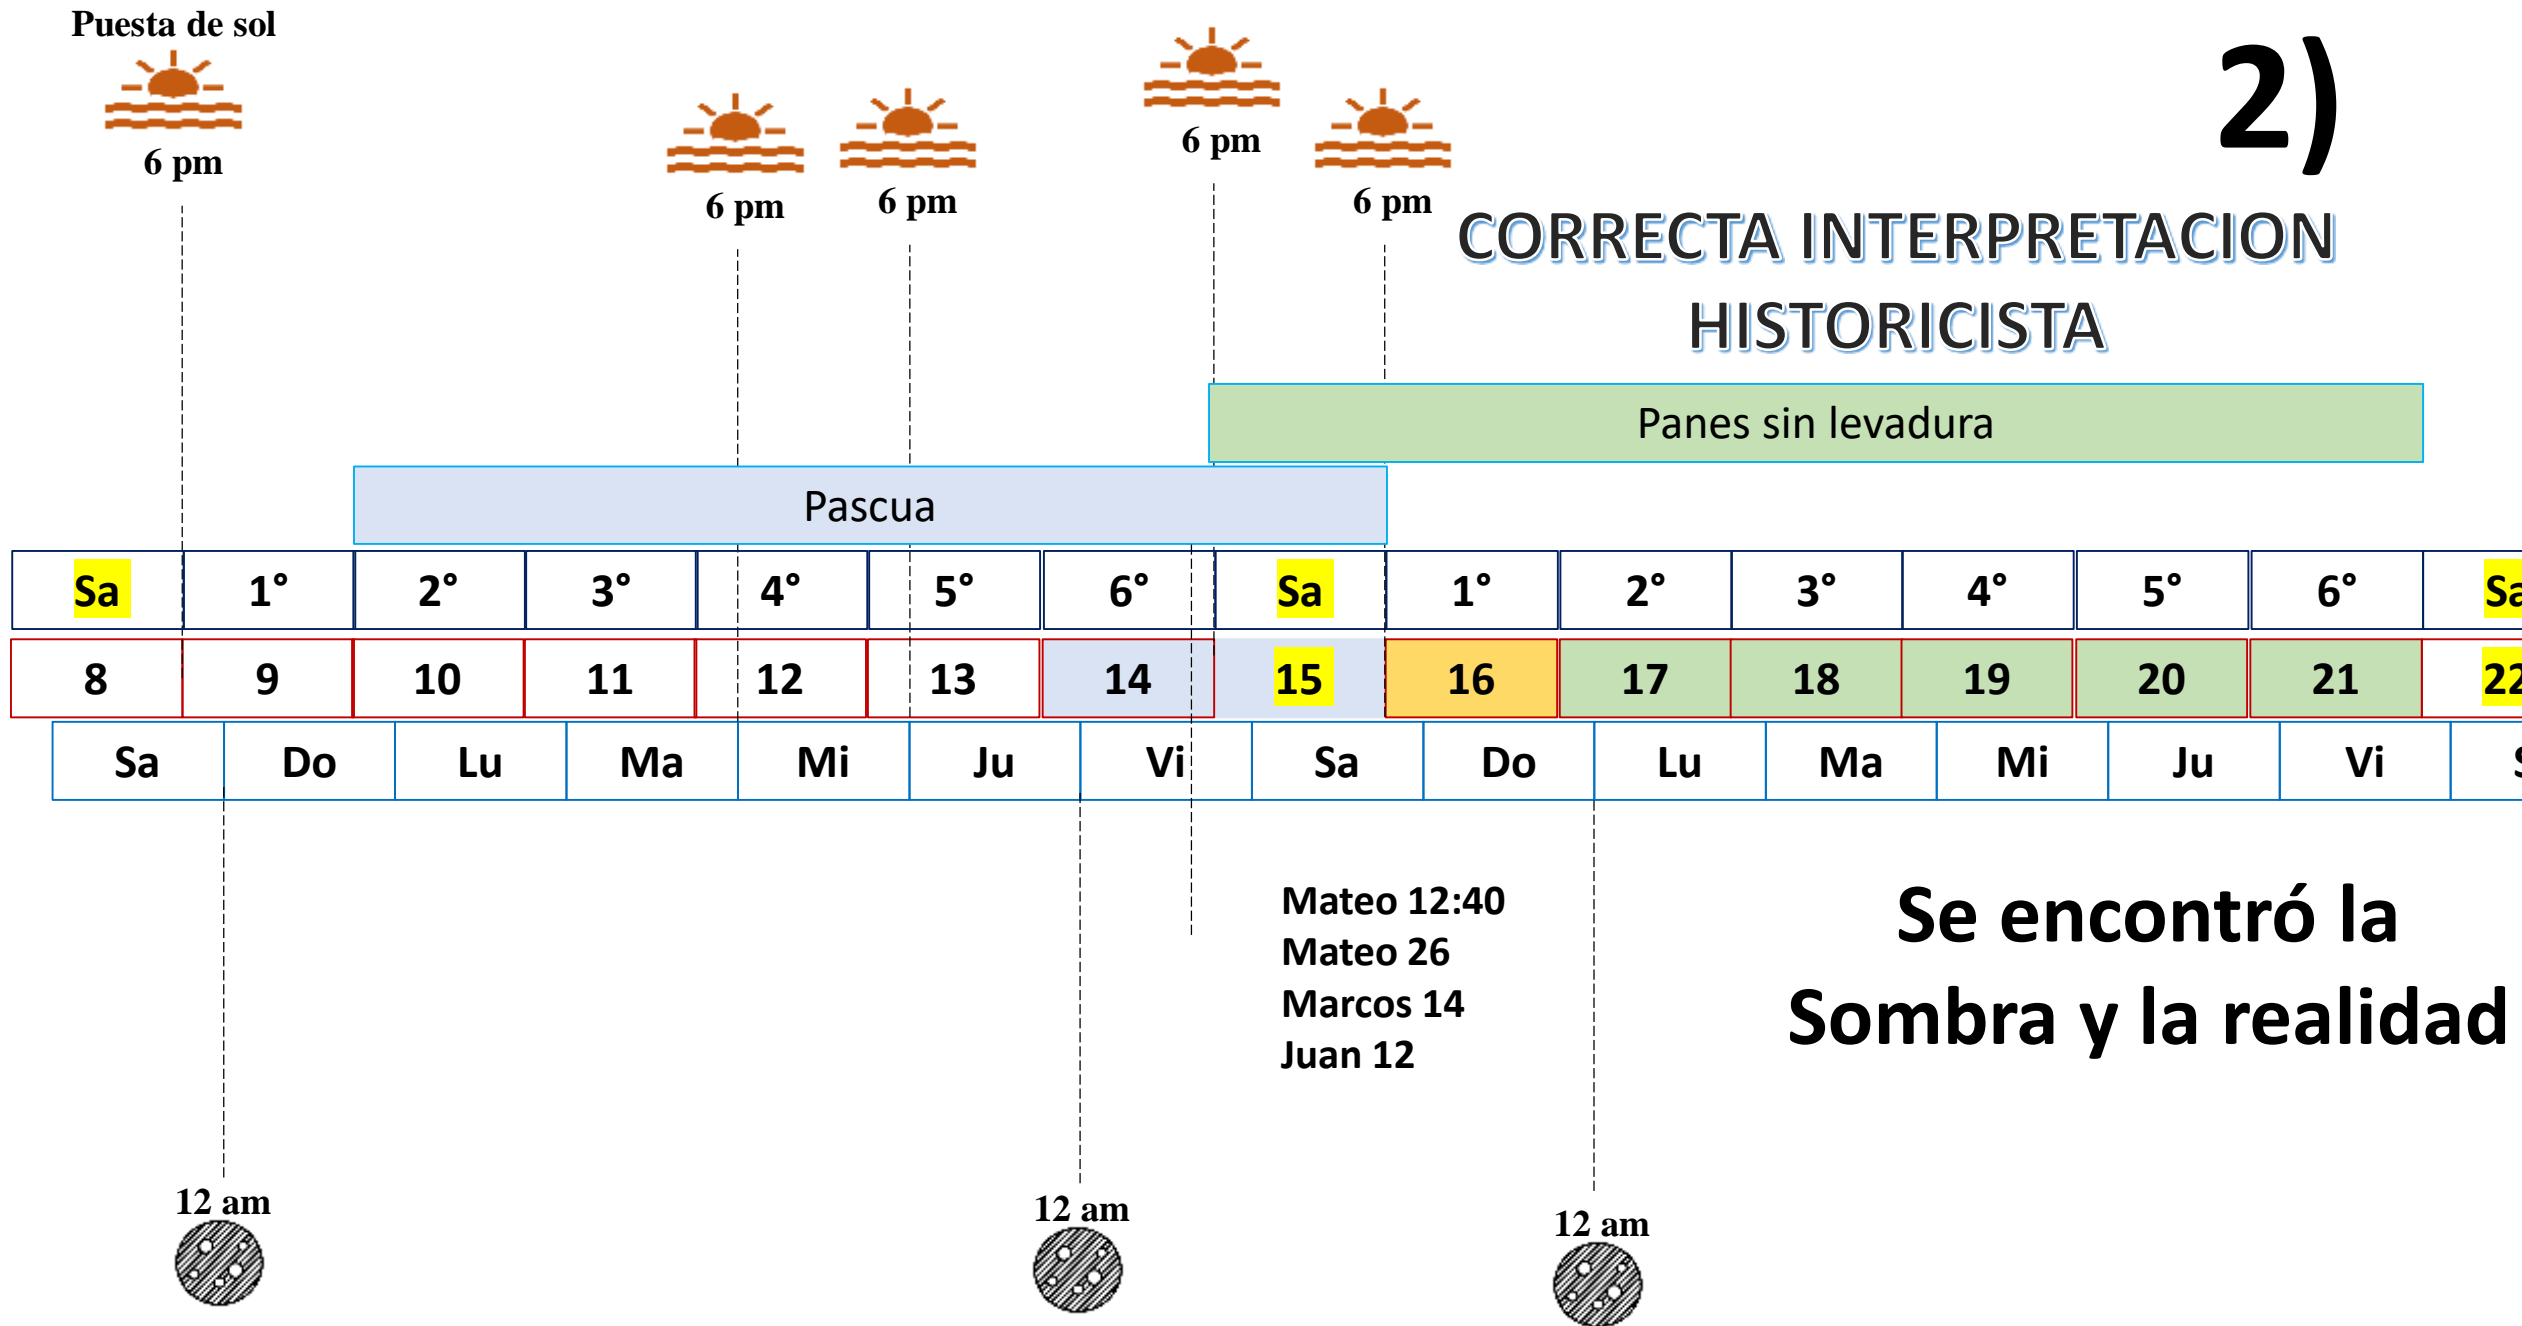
Puesta de sol

6 pm

6 pm

6 pm

6 pm

6 pm

2)

CORRECTA INTERPRETACION HISTORICISTA

Panes sin levadura

Pascua

| Sa | 1° | 2° | 3° | 4° | 5° | 6° | Sa | 1° | 2° | 3° | 4° | 5° | 6° | Sa |
|---|---|---|---|---|---|---|---|---|---|---|---|---|---|---|
| 8 | 9 | 10 | 11 | 12 | 13 | 14 | 15 | 16 | 17 | 18 | 19 | 20 | 21 | 22 |
| Sa | Do | Lu | Ma | Mi | Ju | Vi | Sa | Do | Lu | Ma | Mi | Ju | Vi | S |

Mateo 12:40
Mateo 26
Marcos 14
Juan 12

Se encontró la Sombra y la realidad

12 am

12 am

12 am